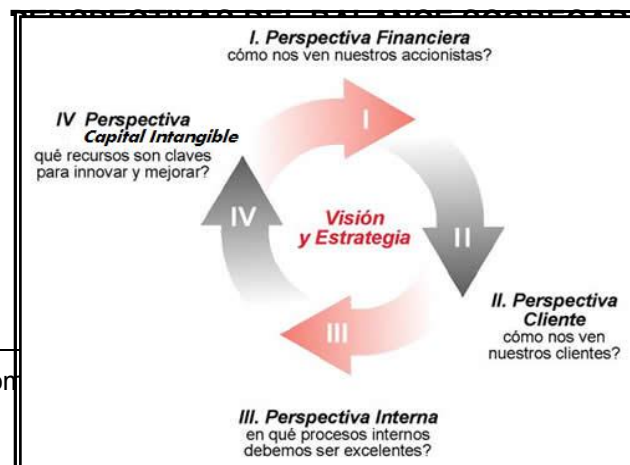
I. Perspectiva Financiera
cómo nos ven nuestros accionistas?

IV Perspectiva Capital Intangible
qué recursos son claves para innovar y mejorar?

I

IV

Visión y Estrategia

II

III

II. Perspectiva Cliente
cómo nos ven nuestros clientes?

III. Perspectiva Interna
en qué procesos internos debemos ser excelentes?

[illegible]